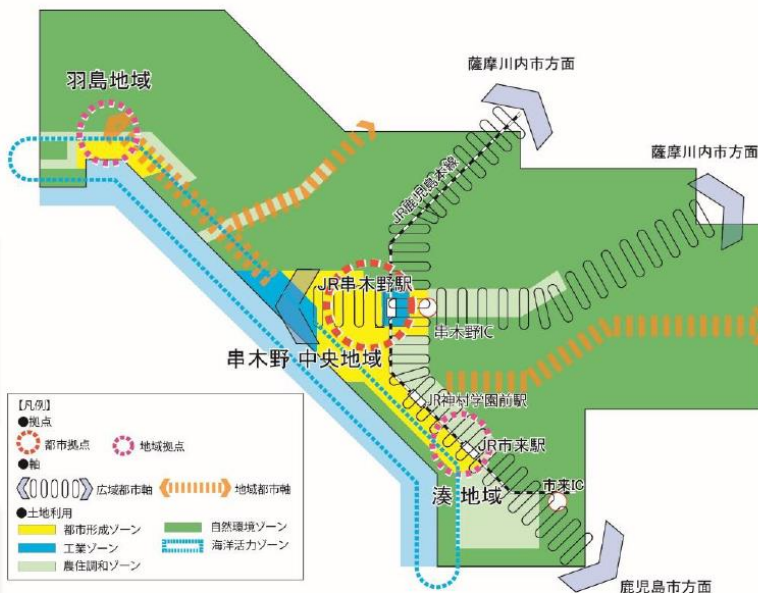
羽島地域

薩摩川内市方面

薩摩川内市方面

JR鹿児島本線

JR串木野駅

串木野IC

串木野 中央地域

JR神村学園前駅

JR市来駅

湊 地域

市来IC

鹿児島市方面

【凡例】
●拠点
都市拠点 地域拠点
●軸
広域都市軸 地域都市軸
●土地利用
都市形成ゾーン 自然環境ゾーン
工業ゾーン 海洋活力ゾーン
農住調和ゾーン